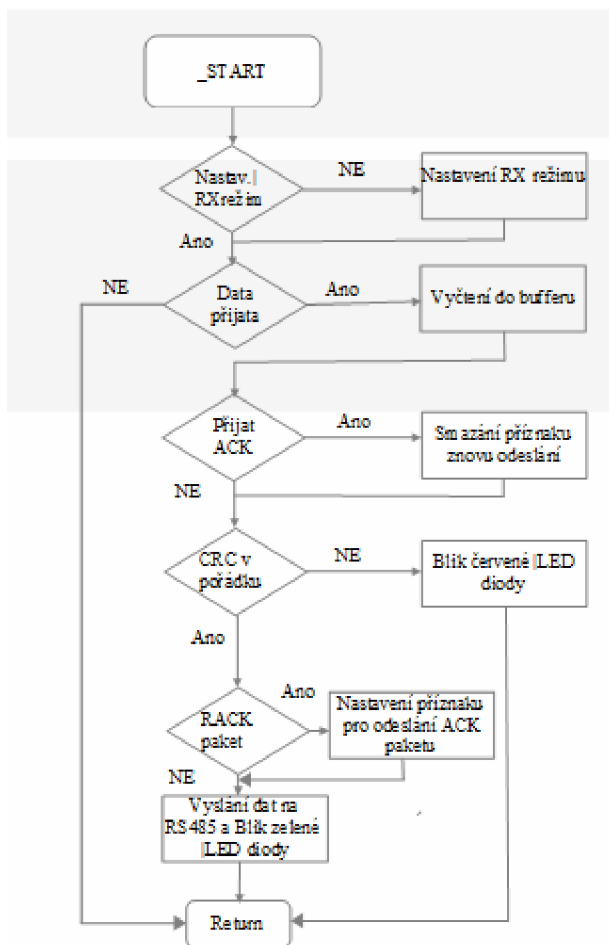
_START

Nastav. RX režim

NE

Nastavení RX režimu

Ano

NE

Data přijata

Ano

Vyčtení do bufferu

Přijat ACK

Ano

Smazání příznaku znovu odeslání

NE

CRC v pořádku

NE

Blik červené LED diody

Ano

Ano

RACK paket

Nastavení příznaku pro odeslání ACK paketu

NE

Vyslání dat na RS485 a Blik zelené LED diody

Return